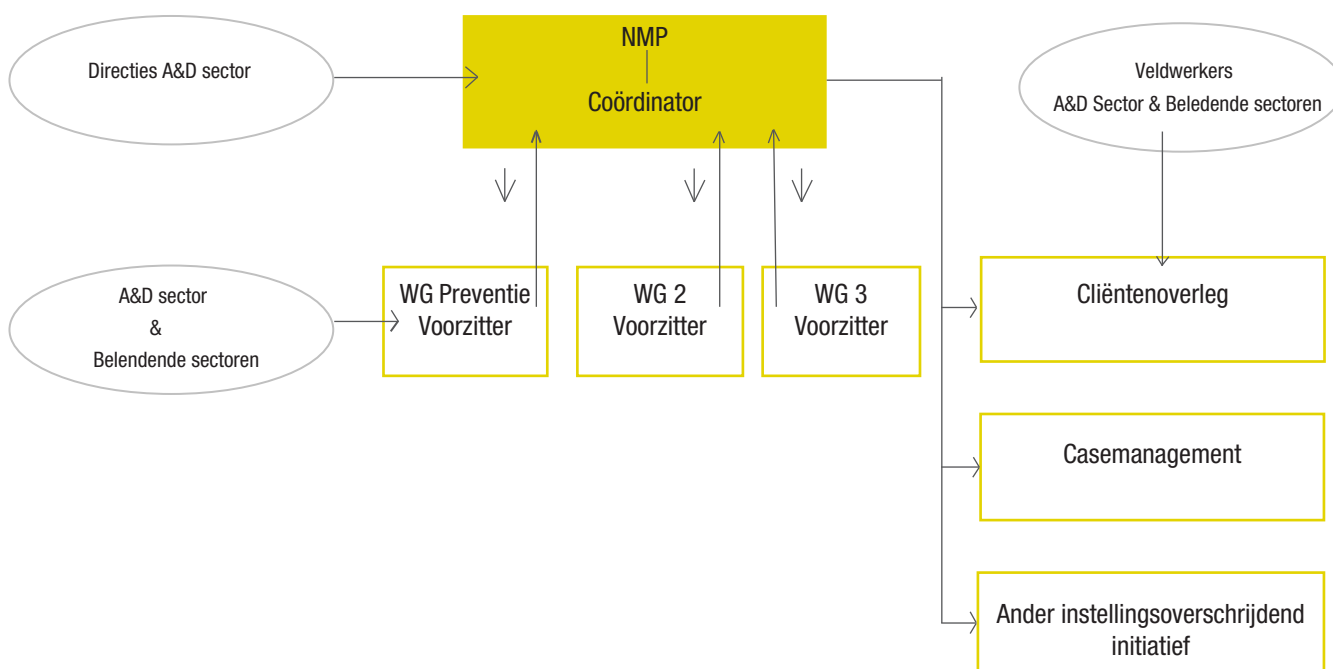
Directies A&D sector

NMP
Coördinator

Veldwerkers
A&D Sector & Beledende sectoren

A&D sector
&
Belendende sectoren

WG Preventie
Voorzitter

WG 2
Voorzitter

WG 3
Voorzitter

Cliëntenoverleg

Casemanagement

Ander instellingsoverschrijdend initiatief